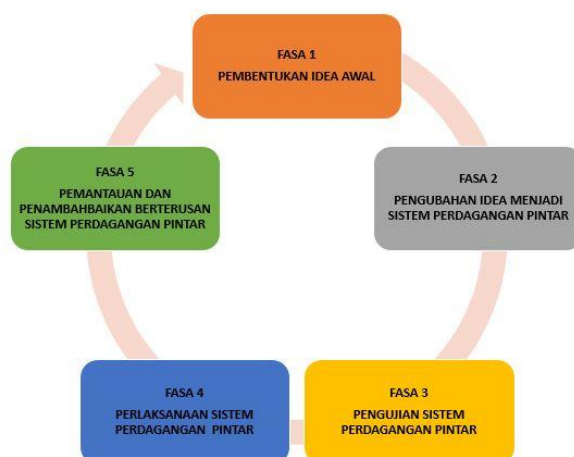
FASA 1
PEMBENTUKAN IDEA AWAL

FASA 2
PENGUBAHAN IDEA MENJADI SISTEM PERDAGANGAN PINTAR

FASA 3
PENGUJIAN SISTEM PERDAGANGAN PINTAR

FASA 4
PERLAKSANAAN SISTEM PERDAGANGAN PINTAR

FASA 5
PEMANTAUAN DAN PENAMBAHBAIKAN BERTERUSAN SISTEM PERDAGANGAN PINTAR